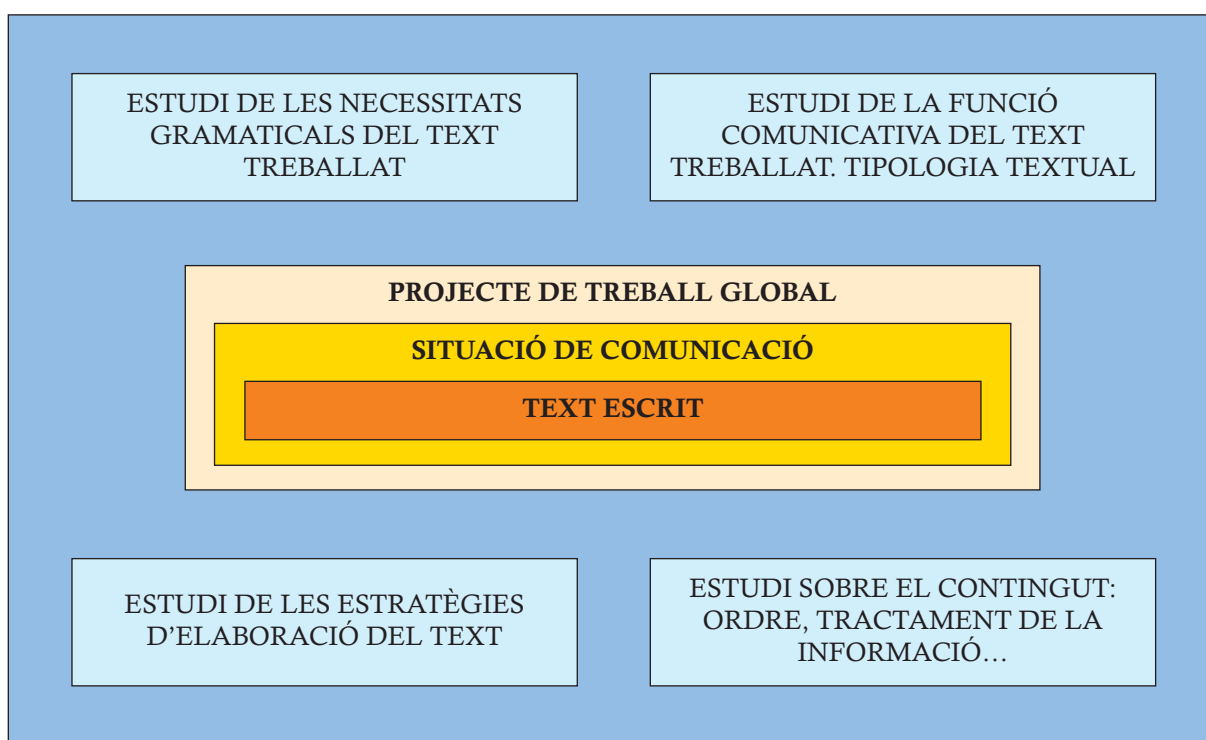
ESTUDI DE LES NECESSITATS GRAMATICALS DEL TEXT TREBALLAT

ESTUDI DE LA FUNCIÓ COMUNICATIVA DEL TEXT TREBALLAT. TIPOLOGIA TEXTUAL

PROJECTE DE TREBALL GLOBAL

SITUACIÓ DE COMUNICACIÓ

TEXT ESCRIT

ESTUDI DE LES ESTRATÈGIES D'ELABORACIÓ DEL TEXT

ESTUDI SOBRE EL CONTINGUT: ORDRE, TRACTAMENT DE LA INFORMACIÓ…